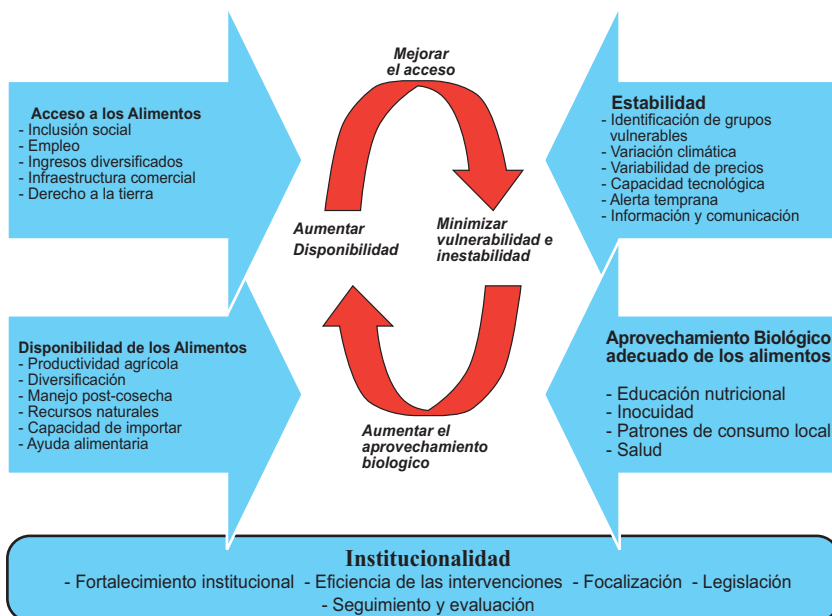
Acceso a los Alimentos
- Inclusión social
- Empleo
- Ingresos diversificados
- Infraestructura comercial
- Derecho a la tierra

Mejorar el acceso

Estabilidad
- Identificación de grupos vulnerables
- Variación climática
- Variabilidad de precios
- Capacidad tecnológica
- Alerta temprana
- Información y comunicación

Aumentar Disponibilidad

Minimizar vulnerabilidad e inestabilidad

Disponibilidad de los Alimentos
- Productividad agrícola
- Diversificación
- Manejo post-cosecha
- Recursos naturales
- Capacidad de importar
- Ayuda alimentaria

Aumentar el aprovechamiento biologico

Aprovechamiento Biológico adecuado de los alimentos
- Educación nutricional
- Inocuidad
- Patrones de consumo local
- Salud

Institucionalidad
- Fortalecimiento institucional - Eficiencia de las intervenciones - Focalización - Legislación
- Seguimiento y evaluación